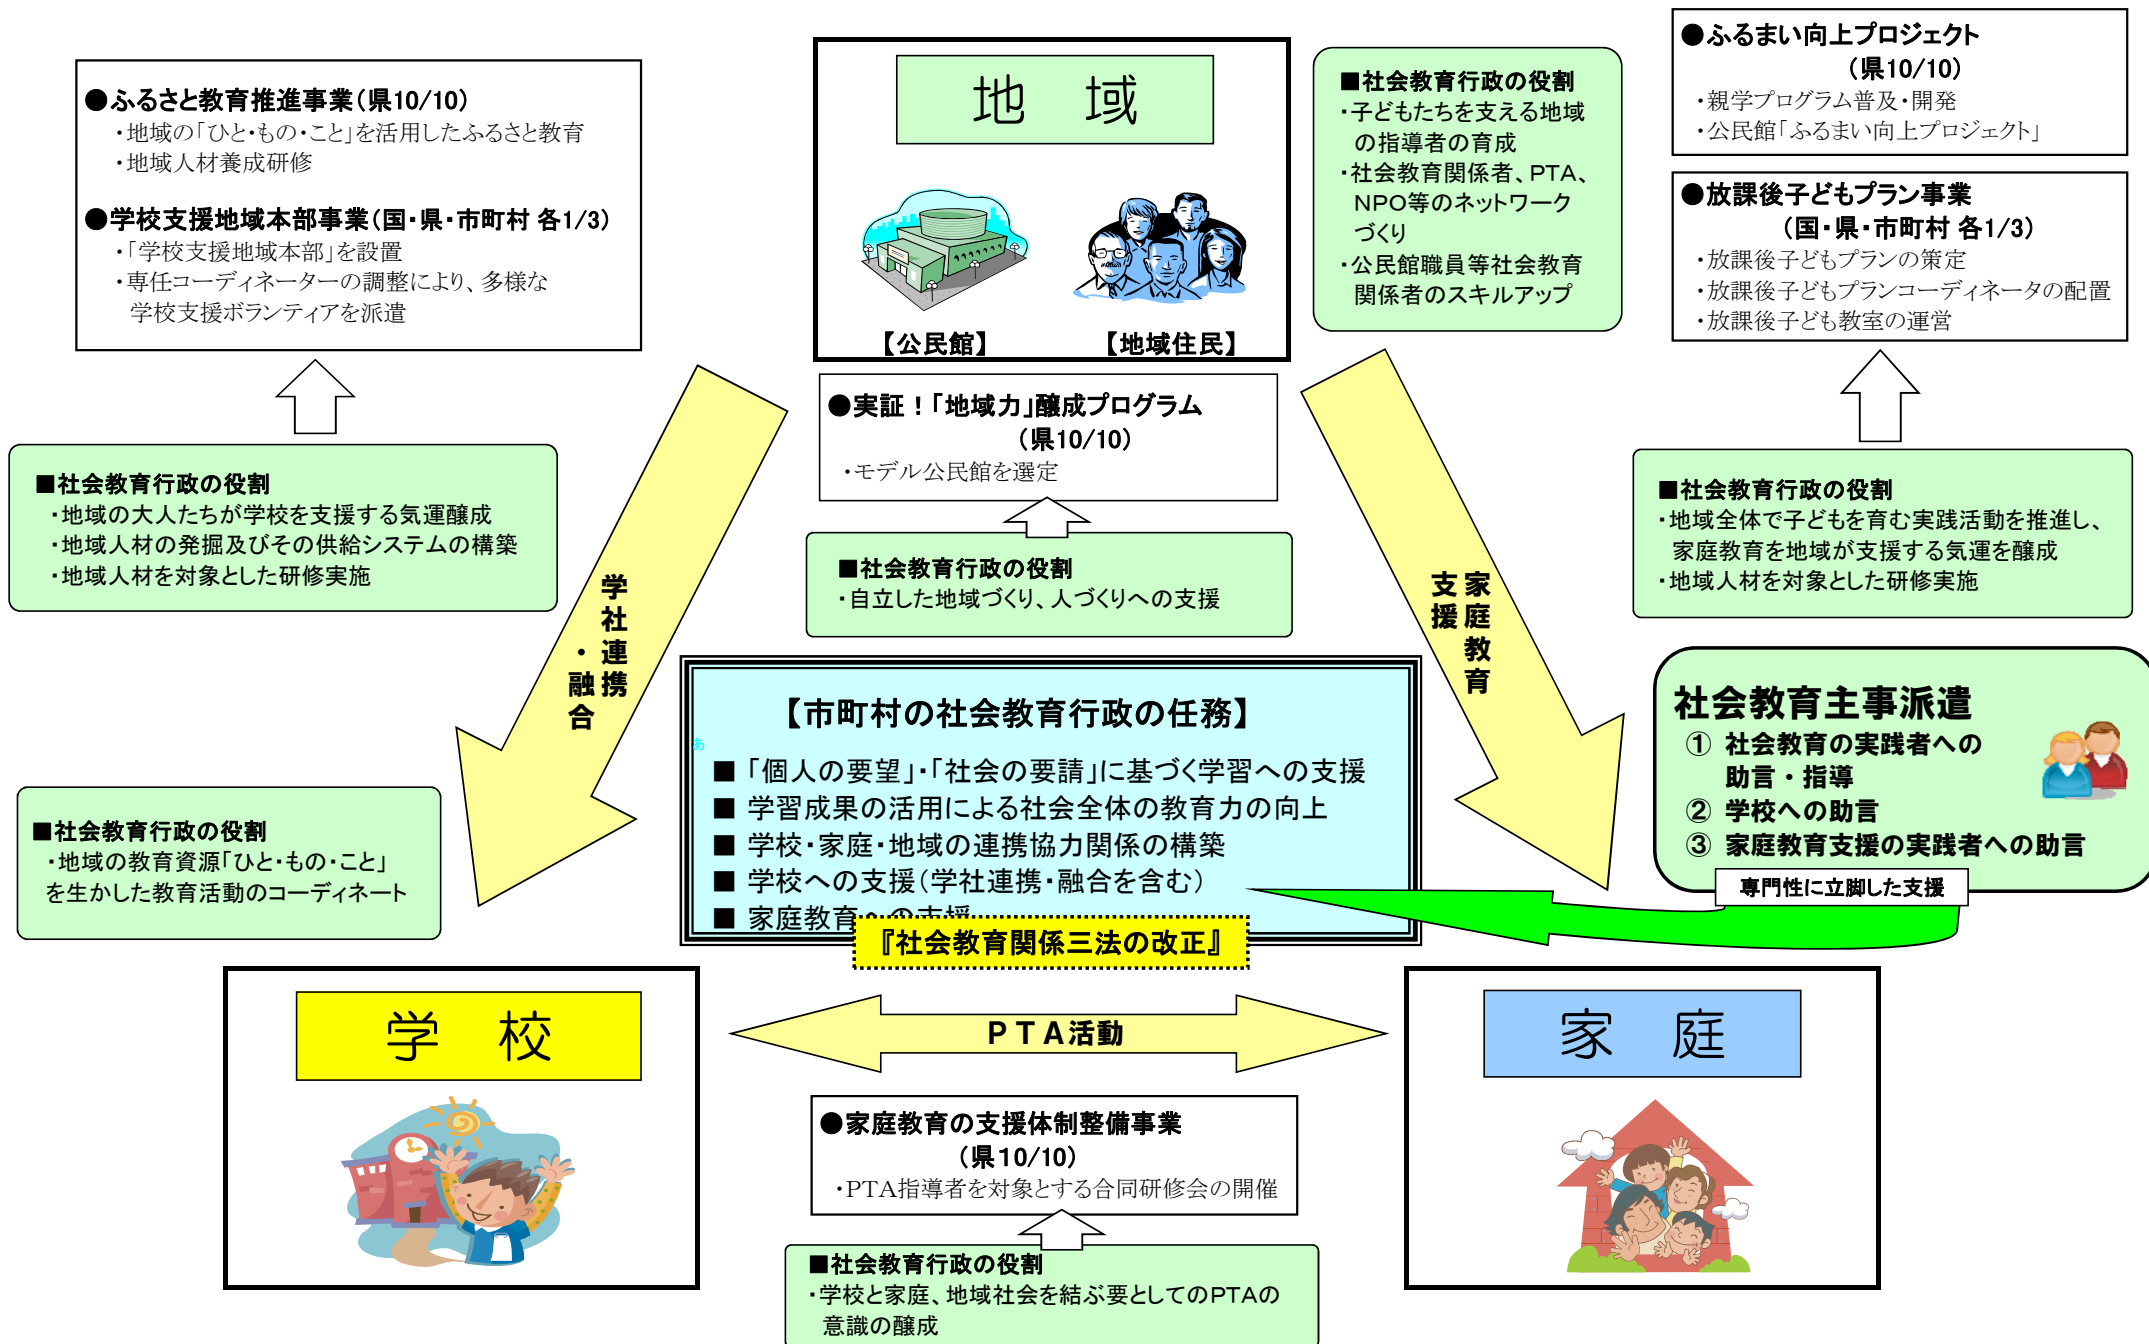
●ふるさと教育推進事業(県10/10)
・地域の「ひと・もの・こと」を活用したふるさと教育
・地域人材養成研修

●学校支援地域本部事業(国・県・市町村 各1/3)
・「学校支援地域本部」を設置
・専任コーディネーターの調整により、多様な学校支援ボランティアを派遣

地 域

【公民館】 【地域住民】

■社会教育行政の役割
・子どもたちを支える地域の指導者の育成
・社会教育関係者、PTA、NPO等のネットワークづくり
・公民館職員等社会教育関係者のスキルアップ

●ふるまい向上プロジェクト
(県10/10)
・親学プログラム普及・開発
・公民館「ふるまい向上プロジェクト」

●放課後子どもプラン事業
(国・県・市町村 各1/3)
・放課後子どもプランの策定
・放課後子どもプランコーディネータの配置
・放課後子ども教室の運営

●実証!「地域力」醸成プログラム
(県10/10)
・モデル公民館を選定

■社会教育行政の役割
・地域の大人たちが学校を支援する気運醸成
・地域人材の発掘及びその供給システムの構築
・地域人材を対象とした研修実施

■社会教育行政の役割
・自立した地域づくり、人づくりへの支援

■社会教育行政の役割
・地域全体で子どもを育む実践活動を推進し、家庭教育を地域が支援する気運を醸成
・地域人材を対象とした研修実施

学社連携・融合

家庭教育支援

【市町村の社会教育行政の任務】
■「個人の要望」・「社会の要請」に基づく学習への支援
■ 学習成果の活用による社会全体の教育力の向上
■ 学校・家庭・地域の連携協力関係の構築
■ 学校への支援(学社連携・融合を含む)
■ 家庭教育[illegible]

『社会教育関係三法の改正』

社会教育主事派遣
① 社会教育の実践者への助言・指導
② 学校への助言
③ 家庭教育支援の実践者への助言
専門性に立脚した支援

■社会教育行政の役割
・地域の教育資源「ひと・もの・こと」を生かした教育活動のコーディネート

学 校

PTA活動

家 庭

●家庭教育の支援体制整備事業
(県10/10)
・PTA指導者を対象とする合同研修会の開催

■社会教育行政の役割
・学校と家庭、地域社会を結ぶ要としてのPTAの意識の醸成